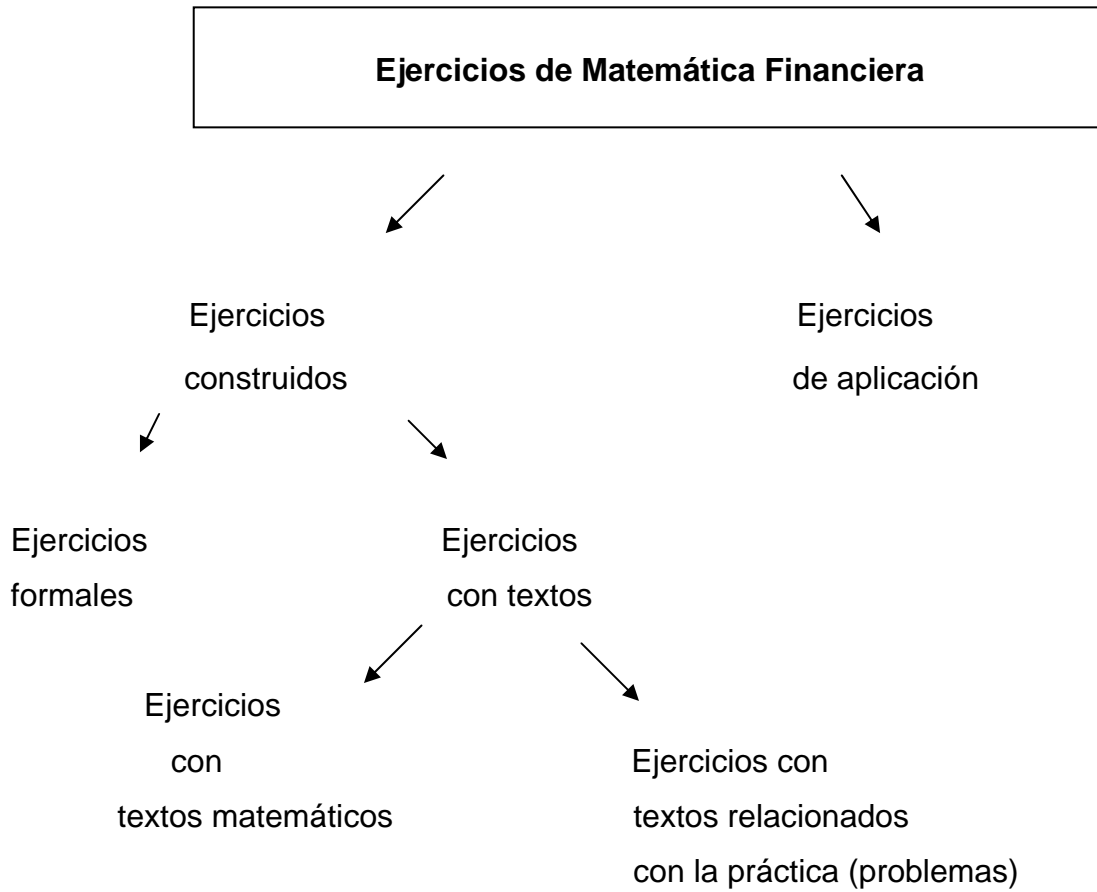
**Ejercicios de Matemática Financiera**

Ejercicios construidos

Ejercicios de aplicación

Ejercicios formales

Ejercicios con textos

Ejercicios con textos matemáticos

Ejercicios con textos relacionados con la práctica (problemas)